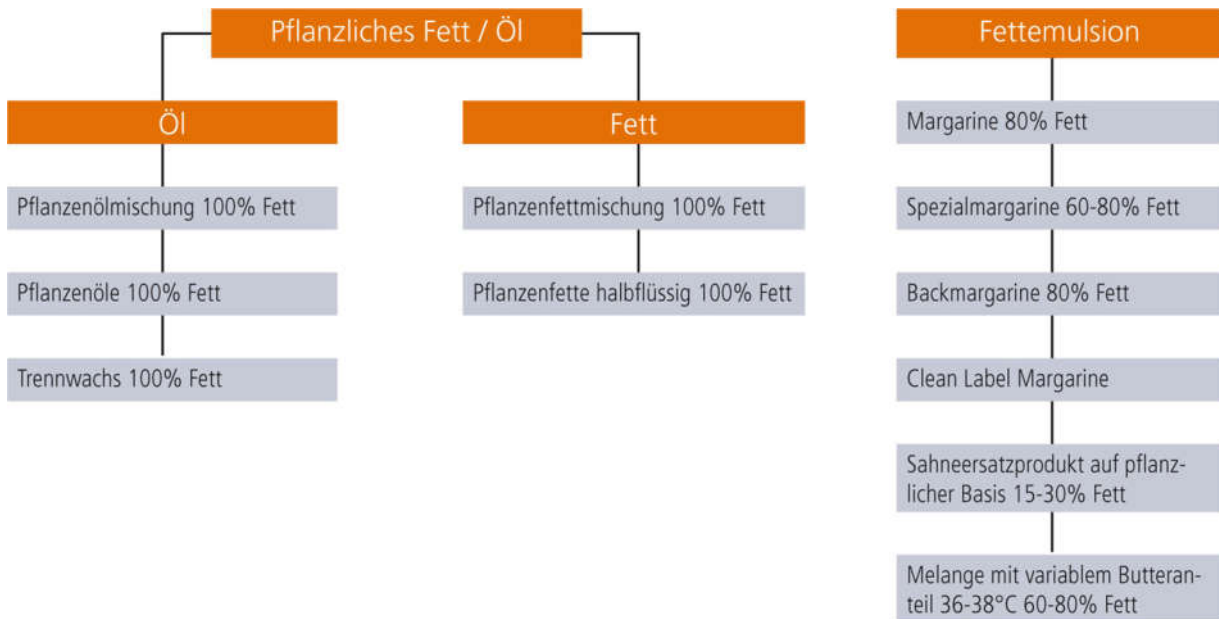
Pflanzliches Fett / Öl

Öl

Pflanzenölmischung 100% Fett

Pflanzenöle 100% Fett

Trennwachs 100% Fett

Fett

Pflanzenfettmischung 100% Fett

Pflanzenfette halbflüssig 100% Fett

Fettemulsion

Margarine 80% Fett

Spezialmargarine 60-80% Fett

Backmargarine 80% Fett

Clean Label Margarine

Sahneersatzprodukt auf pflanzlicher Basis 15-30% Fett

Melange mit variablem Butteranteil 36-38°C 60-80% Fett